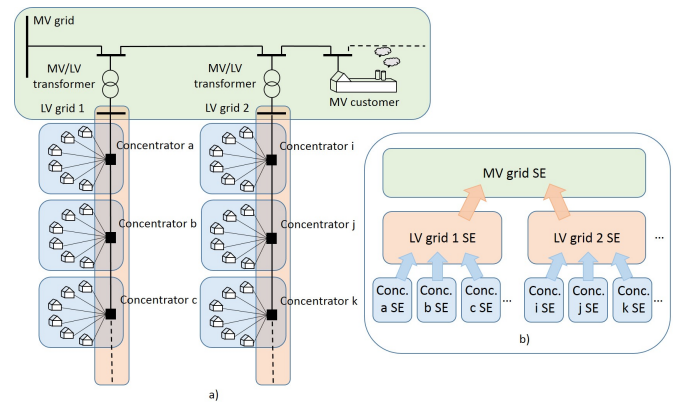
MV grid

MV/LV transformer

MV/LV transformer

MV customer

LV grid 1

LV grid 2

Concentrator a

Concentrator b

Concentrator c

Concentrator i

Concentrator j

Concentrator k

MV grid SE

LV grid 1 SE

LV grid 2 SE

...

Conc. a SE

Conc. b SE

Conc. c SE

...

Conc. i SE

Conc. j SE

Conc. k SE

...

b)

a)